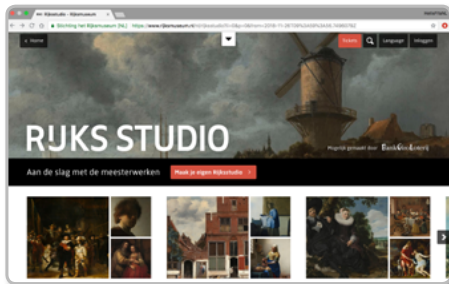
Rijksstudio – Rijksmuseum

Stichting het Rijksmuseum [NL] | https://www.rijksmuseum.nl/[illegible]

← Home

Tickets

Language

Inloggen

RIJKS STUDIO

Mogelijk gemaakt door BankGiro Loterij

Aan de slag met de meesterwerken

Maak je eigen Rijksstudio →